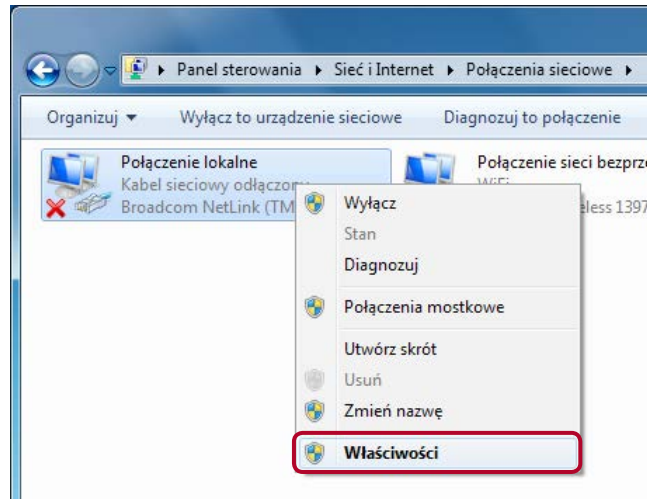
▸ Panel sterowania ▸ Sieć i Internet ▸ Połączenia sieciowe ▸

Organizuj ▾ Wyłącz to urządzenie sieciowe Diagnozuj to połączenie

Połączenie lokalne
Kabel sieciowy odłączony
Broadcom NetLink (TM

Połączenie sieci bezprz
WiFi
eless 1397

Wyłącz
Stan
Diagnozuj
Połączenia mostkowe
Utwórz skrót
Usuń
Zmień nazwę
Właściwości